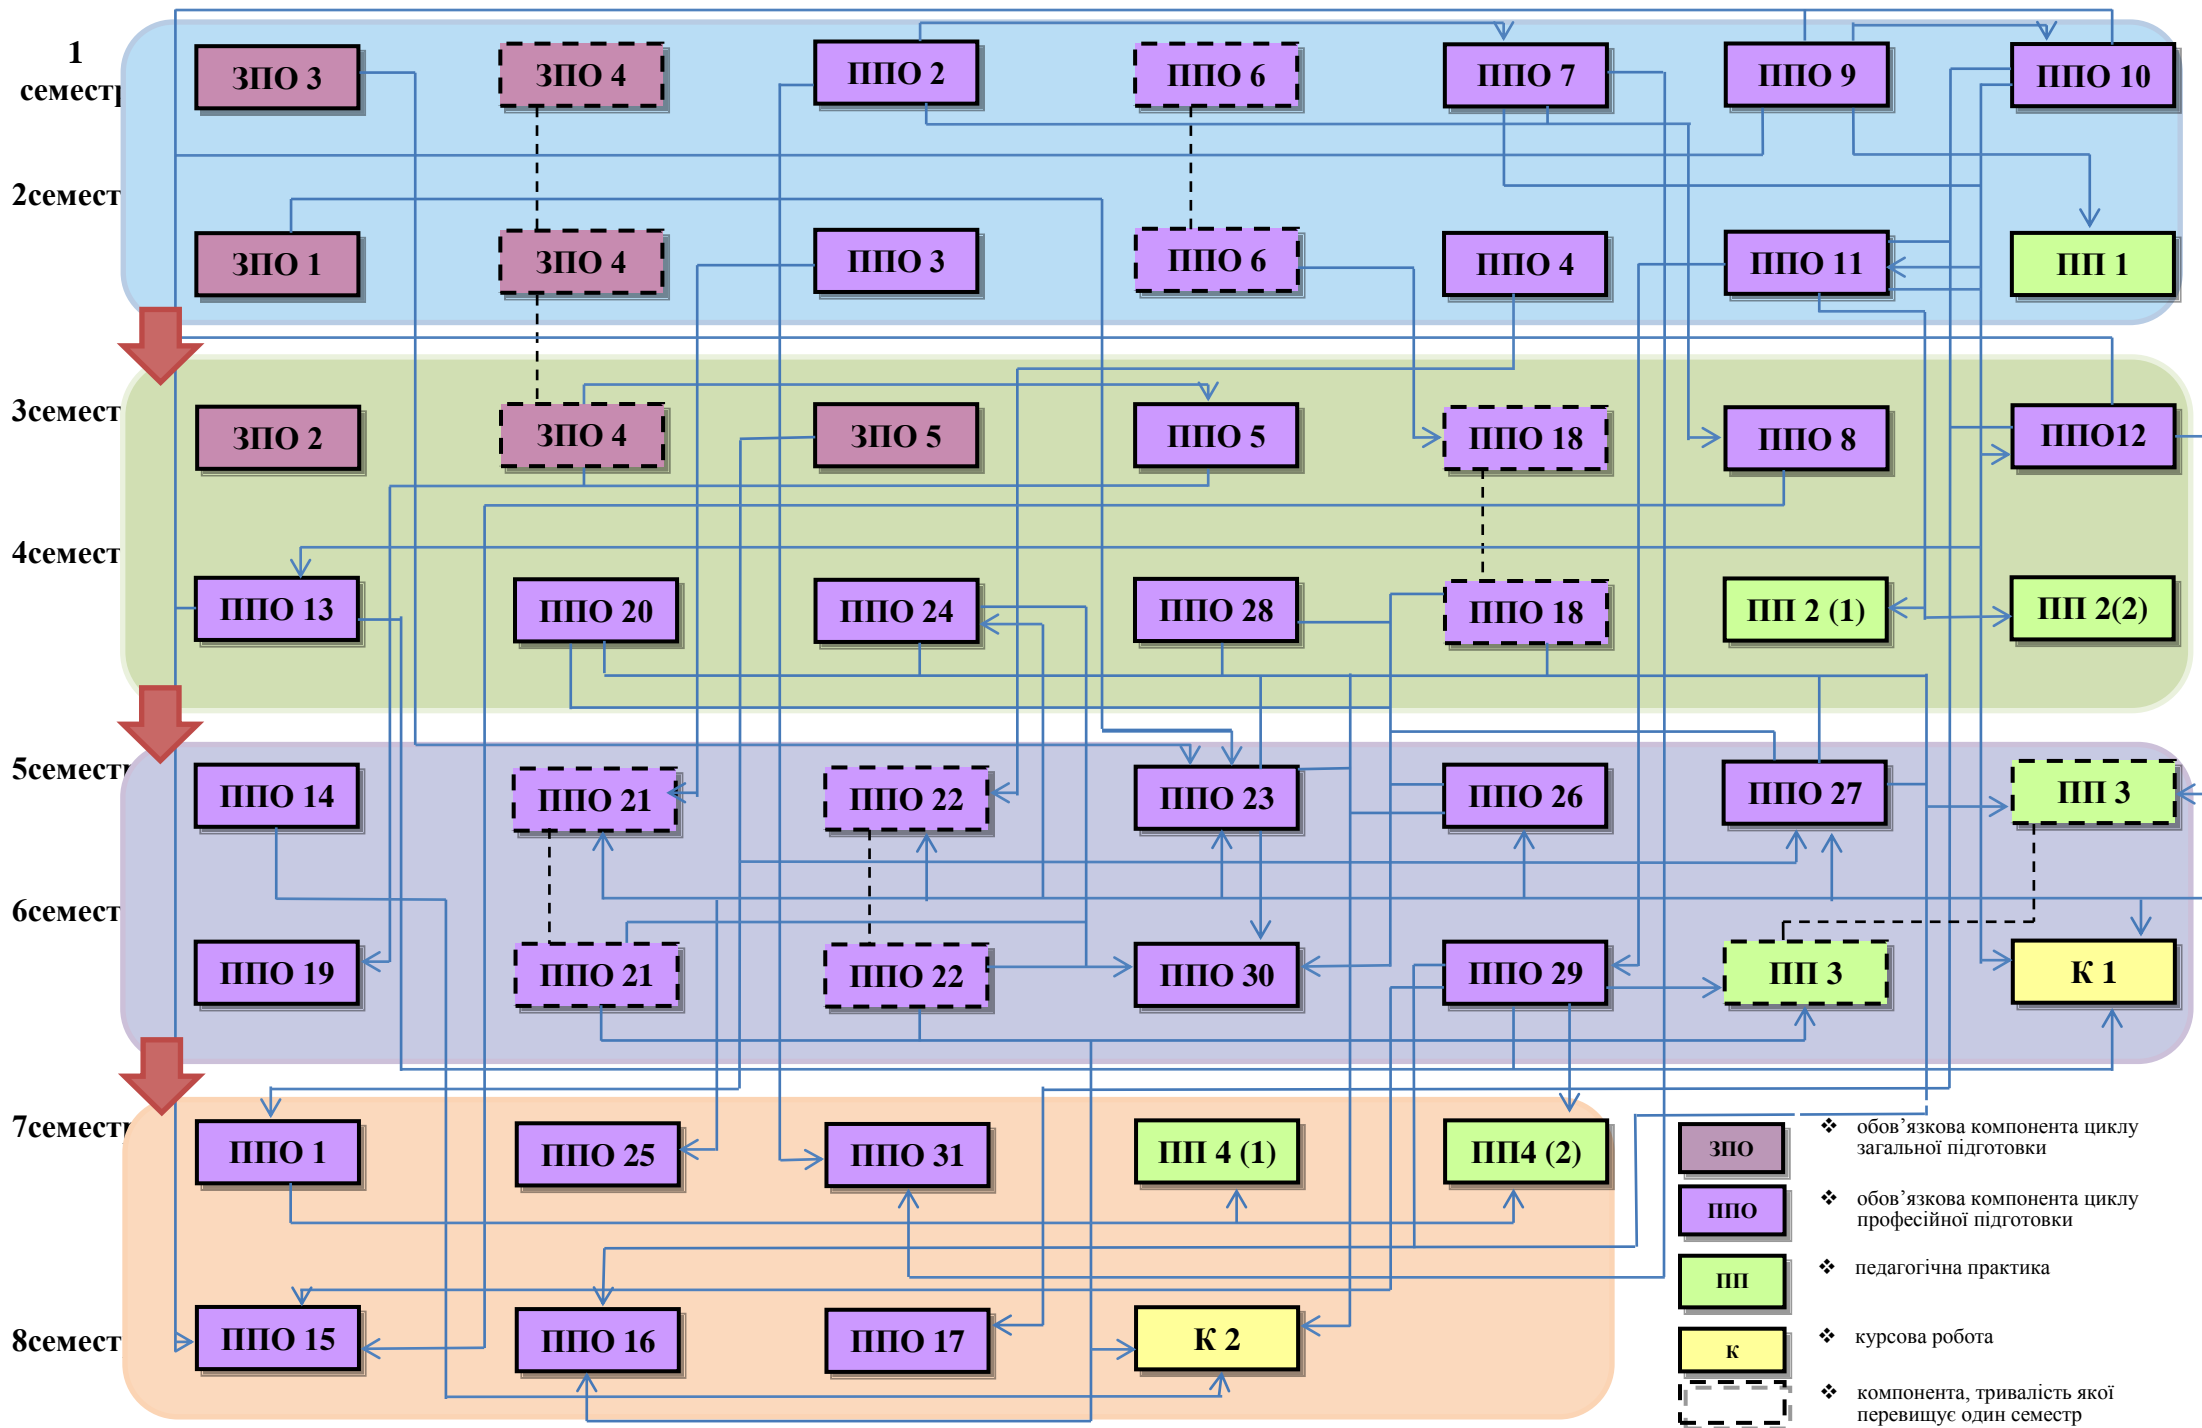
1 семестр

ЗПО 3
ЗПО 4
ППО 2
ППО 6
ППО 7
ППО 9
ППО 10

2семестр

ЗПО 1
ЗПО 4
ППО 3
ППО 6
ППО 4
ППО 11
ПП 1

3семестр

ЗПО 2
ЗПО 4
ЗПО 5
ППО 5
ППО 18
ППО 8
ППО12

4семестр

ППО 13
ППО 20
ППО 24
ППО 28
ППО 18
ПП 2 (1)
ПП 2(2)

5семестр

ППО 14
ППО 21
ППО 22
ППО 23
ППО 26
ППО 27
ПП 3

6семестр

ППО 19
ППО 21
ППО 22
ППО 30
ППО 29
ПП 3
К 1

7семестр

ППО 1
ППО 25
ППО 31
ПП 4 (1)
ПП4 (2)

8семестр

ППО 15
ППО 16
ППО 17
К 2

ЗПО ❖ обов’язкова компонента циклу загальної підготовки
ППО ❖ обов’язкова компонента циклу професійної підготовки
ПП ❖ педагогічна практика
К ❖ курсова робота
❖ компонента, тривалість якої перевищує один семестр